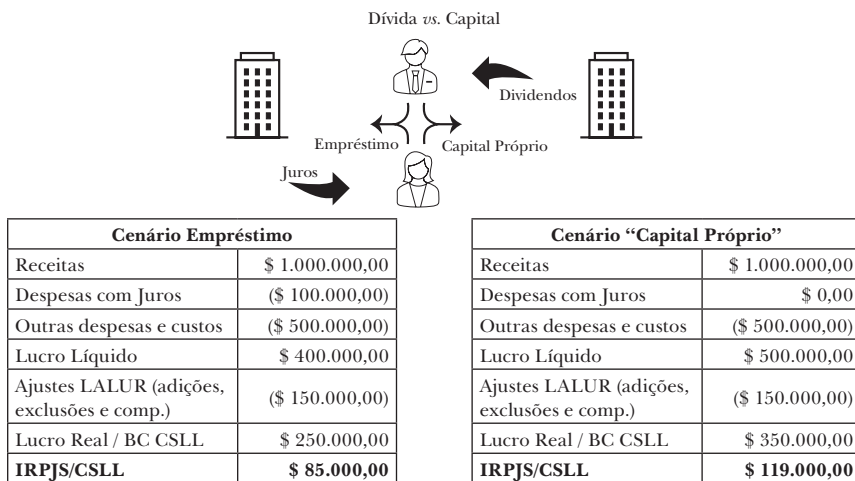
Dívida *vs.* Capital

Dividendos

Empréstimo

Capital Próprio

Juros

| Cenário Empréstimo | |
|---|---|
| Receitas | \$ 1.000.000,00 |
| Despesas com Juros | (\$ 100.000,00) |
| Outras despesas e custos | (\$ 500.000,00) |
| Lucro Líquido | \$ 400.000,00 |
| Ajustes LALUR (adições, exclusões e comp.) | (\$ 150.000,00) |
| Lucro Real / BC CSLL | \$ 250.000,00 |
| **IRPJS/CSLL** | **\$ 85.000,00** |

| Cenário "Capital Próprio" | |
|---|---|
| Receitas | \$ 1.000.000,00 |
| Despesas com Juros | \$ 0,00 |
| Outras despesas e custos | (\$ 500.000,00) |
| Lucro Líquido | \$ 500.000,00 |
| Ajustes LALUR (adições, exclusões e comp.) | (\$ 150.000,00) |
| Lucro Real / BC CSLL | \$ 350.000,00 |
| **IRPJS/CSLL** | **\$ 119.000,00** |